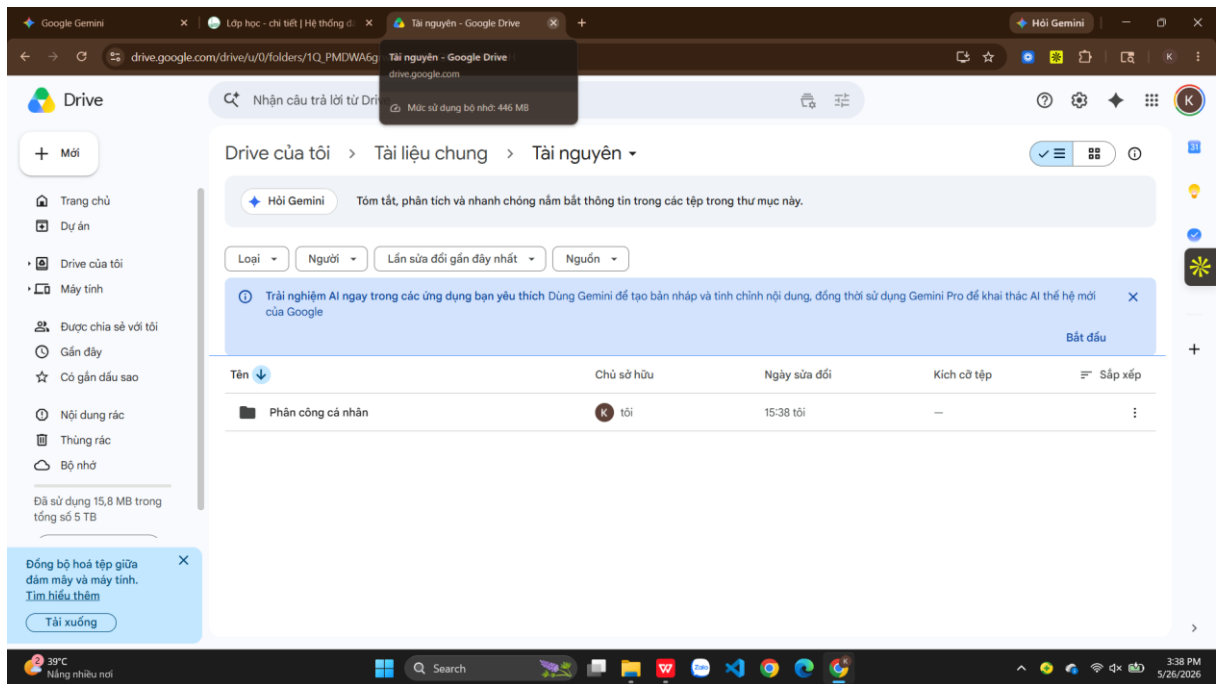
Google Gemini
Lớp học - chi tiết | Hệ thống d
Tài nguyên - Google Drive
Hỏi Gemini
drive.google.com/drive/u/0/folders/1Q_PMDWA6g
Tài nguyên - Google Drive
drive.google.com
Mức sử dụng bộ nhớ: 446 MB
Drive
Nhận câu trả lời từ Driv
K
Mới
Drive của tôi › Tài liệu chung › Tài nguyên
Hỏi Gemini
Tóm tắt, phân tích và nhanh chóng nắm bắt thông tin trong các tệp trong thư mục này.
Trang chủ
Dự án
Drive của tôi
Máy tính
Được chia sẻ với tôi
Gần đây
Có gắn dấu sao
Nội dung rác
Thùng rác
Bộ nhớ
Đã sử dụng 15,8 MB trong tổng số 5 TB
Loại
Người
Lần sửa đổi gần đây nhất
Nguồn
Trải nghiệm AI ngay trong các ứng dụng bạn yêu thích Dùng Gemini để tạo bản nháp và tinh chỉnh nội dung, đồng thời sử dụng Gemini Pro để khai thác AI thế hệ mới của Google
Bắt đầu
Tên
Chủ sở hữu
Ngày sửa đổi
Kích cỡ tệp
Sắp xếp
Phân công cá nhân
K tôi
15:38 tôi
—
Đồng bộ hoá tệp giữa đám mây và máy tính.
Tìm hiểu thêm
Tải xuống
2 39°C
Nắng nhiều nơi
Search
3:38 PM
5/26/2026